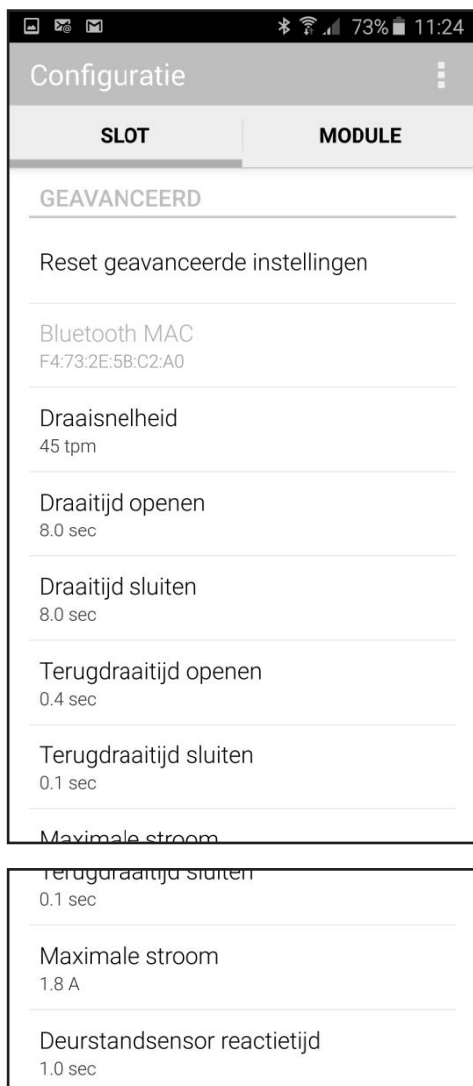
73% 11:24

Configuratie

SLOT

MODULE

GEAVANCEERD

Reset geavanceerde instellingen

Bluetooth MAC
F4:73:2E:5B:C2:A0

Draaisnelheid
45 tpm

Draaitijd openen
8.0 sec

Draaitijd sluiten
8.0 sec

Terugdraaitijd openen
0.4 sec

Terugdraaitijd sluiten
0.1 sec

Maximale stroom

Terugdraaitijd sluiten
0.1 sec

Maximale stroom
1.8 A

Deurstandsensor reactietijd
1.0 sec